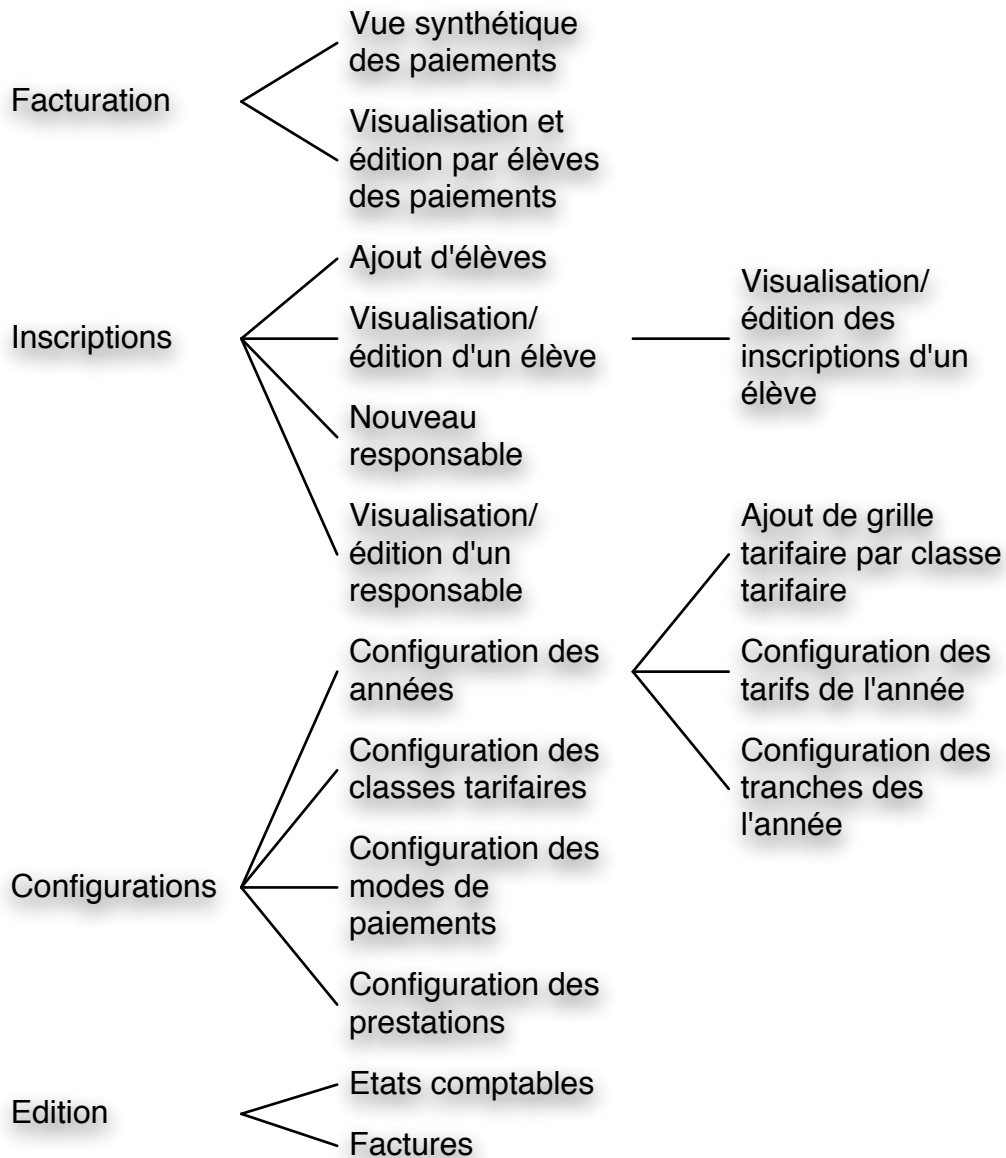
Facturation

Vue synthétique des paiements

Visualisation et édition par élèves des paiements

Inscriptions

Ajout d'élèves

Visualisation/ édition d'un élève

Visualisation/ édition des inscriptions d'un élève

Nouveau responsable

Visualisation/ édition d'un responsable

Configurations

Configuration des années

Ajout de grille tarifaire par classe tarifaire

Configuration des tarifs de l'année

Configuration des tranches des l'année

Configuration des classes tarifaires

Configuration des modes de paiements

Configuration des prestations

Edition

Etats comptables

Factures